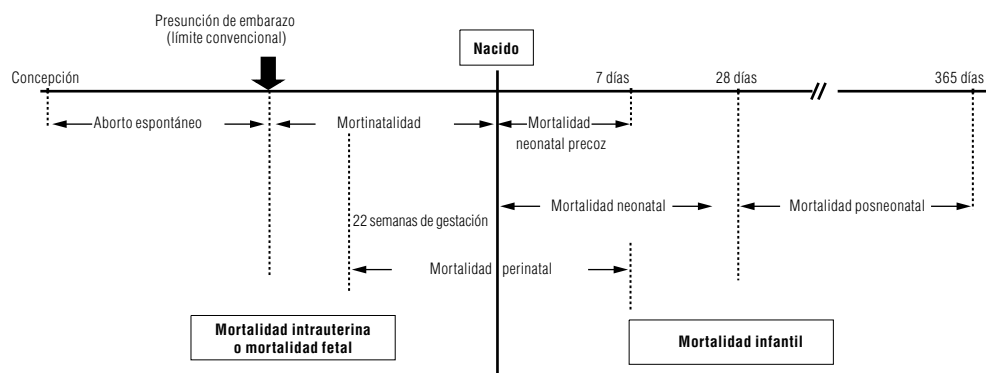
Presunción de embarazo
(límite convencional)

Nacido

Concepción

7 días

28 días

365 días

Aborto espontáneo

Mortinatalidad

Mortalidad neonatal precoz

22 semanas de gestación

Mortalidad neonatal

Mortalidad posneonatal

Mortalidad perinatal

Mortalidad intrauterina o mortalidad fetal

Mortalidad infantil